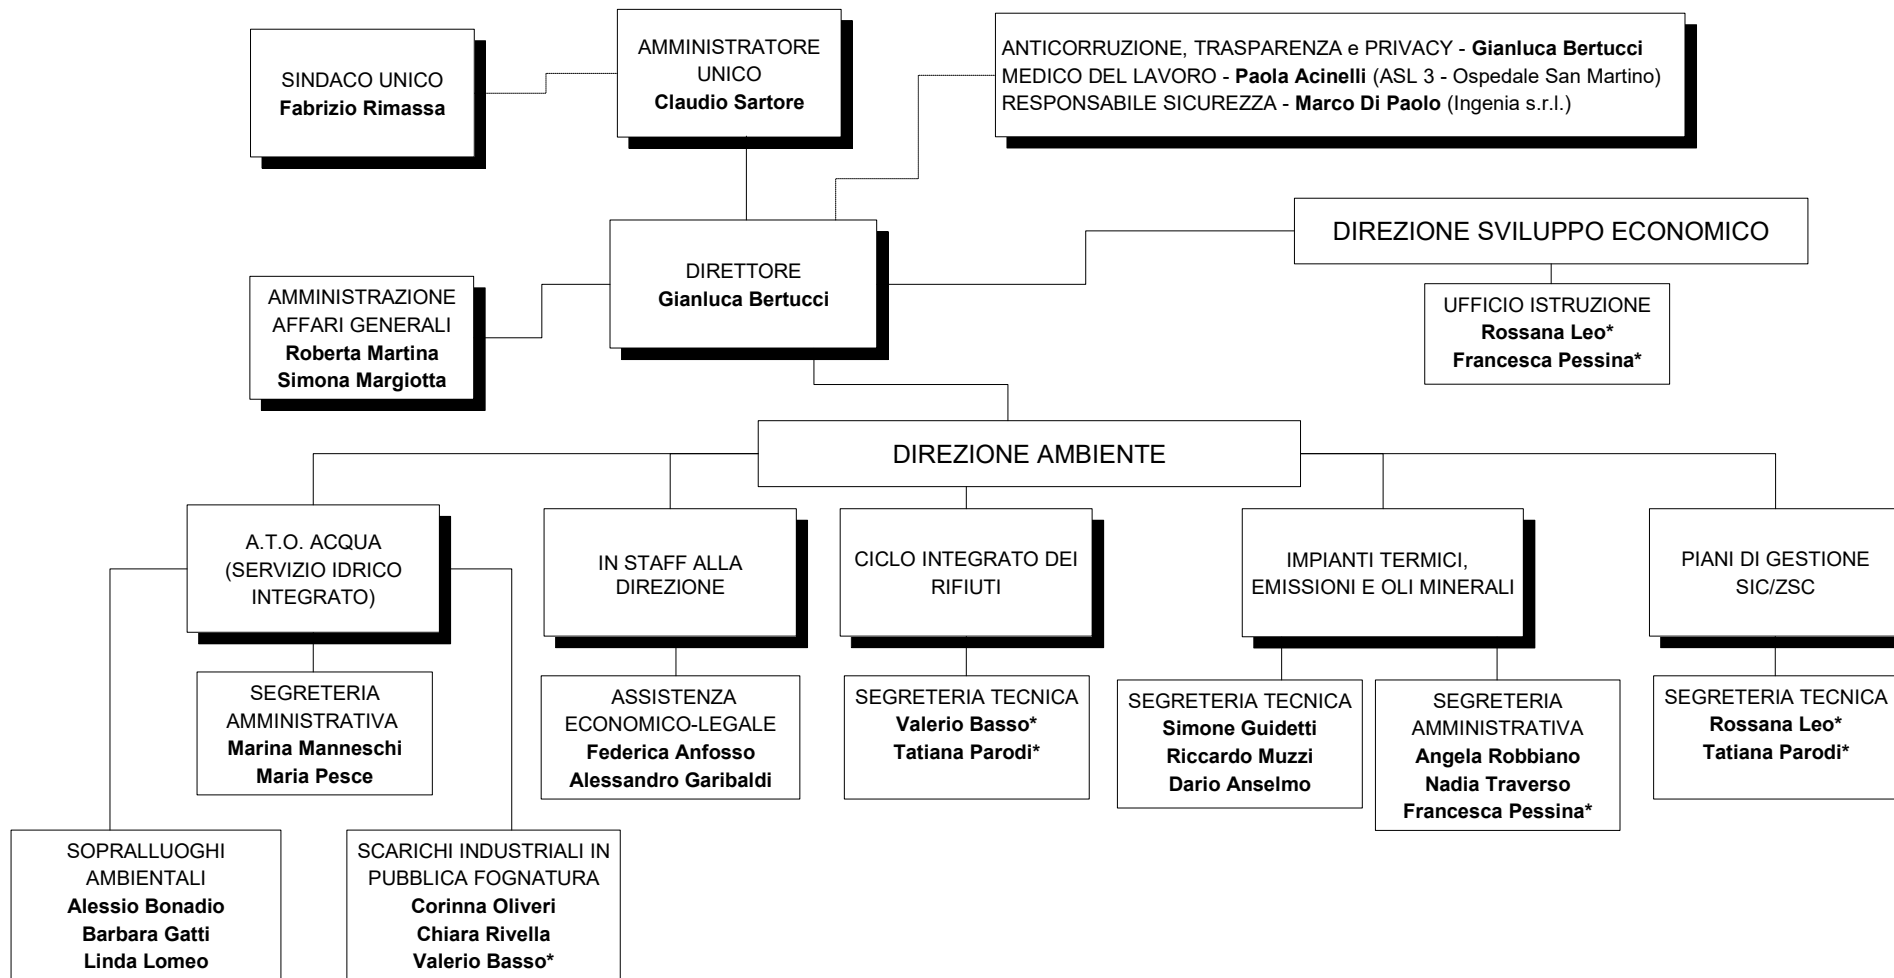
SINDACO UNICO
Fabrizio Rimassa

AMMINISTRATORE UNICO
Claudio Sartore

ANTICORRUZIONE, TRASPARENZA e PRIVACY - Gianluca Bertucci
MEDICO DEL LAVORO - Paola Acinelli (ASL 3 - Ospedale San Martino)
RESPONSABILE SICUREZZA - Marco Di Paolo (Ingenia s.r.l.)

DIREZIONE SVILUPPO ECONOMICO

AMMINISTRAZIONE AFFARI GENERALI
Roberta Martina
Simona Margiotta

DIRETTORE
Gianluca Bertucci

UFFICIO ISTRUZIONE
Rossana Leo*
Francesca Pessina*

DIREZIONE AMBIENTE

A.T.O. ACQUA (SERVIZIO IDRICO INTEGRATO)

IN STAFF ALLA DIREZIONE

CICLO INTEGRATO DEI RIFIUTI

IMPIANTI TERMICI, EMISSIONI E OLI MINERALI

PIANI DI GESTIONE SIC/ZSC

SEGRETERIA AMMINISTRATIVA
Marina Manneschi
Maria Pesce

ASSISTENZA ECONOMICO-LEGALE
Federica Anfosso
Alessandro Garibaldi

SEGRETERIA TECNICA
Valerio Basso*
Tatiana Parodi*

SEGRETERIA TECNICA
Simone Guidetti
Riccardo Muzzi
Dario Anselmo

SEGRETERIA AMMINISTRATIVA
Angela Robbiano
Nadia Traverso
Francesca Pessina*

SEGRETERIA TECNICA
Rossana Leo*
Tatiana Parodi*

SOPRALLUOGHI AMBIENTALI
Alessio Bonadio
Barbara Gatti
Linda Lomeo

SCARICHI INDUSTRIALI IN PUBBLICA FOGNATURA
Corinna Oliveri
Chiara Rivella
Valerio Basso*